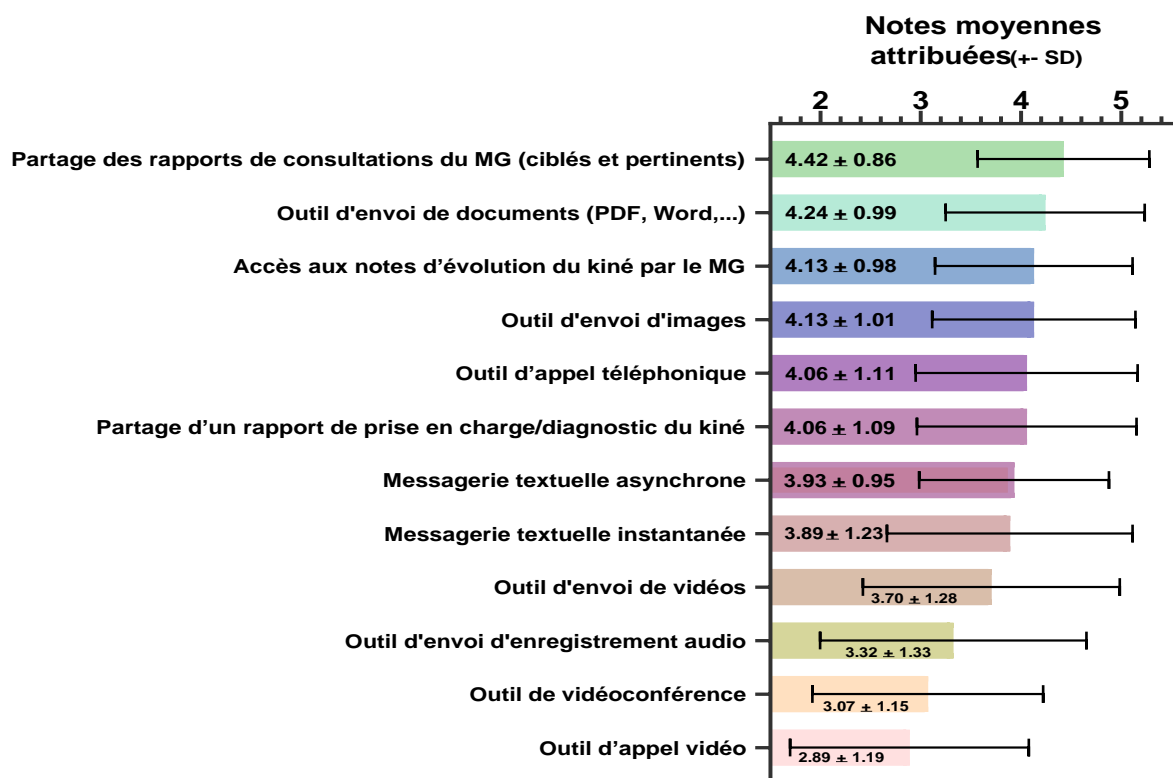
Notes moyennes attribuées(+- SD)

2 3 4 5

Partage des rapports de consultations du MG (ciblés et pertinents) 4.42 ± 0.86
Outil d'envoi de documents (PDF, Word,...) 4.24 ± 0.99
Accès aux notes d'évolution du kiné par le MG 4.13 ± 0.98
Outil d'envoi d'images 4.13 ± 1.01
Outil d'appel téléphonique 4.06 ± 1.11
Partage d'un rapport de prise en charge/diagnostic du kiné 4.06 ± 1.09
Messagerie textuelle asynchrone 3.93 ± 0.95
Messagerie textuelle instantanée 3.89 ± 1.23
Outil d'envoi de vidéos 3.70 ± 1.28
Outil d'envoi d'enregistrement audio 3.32 ± 1.33
Outil de vidéoconférence 3.07 ± 1.15
Outil d'appel vidéo 2.89 ± 1.19